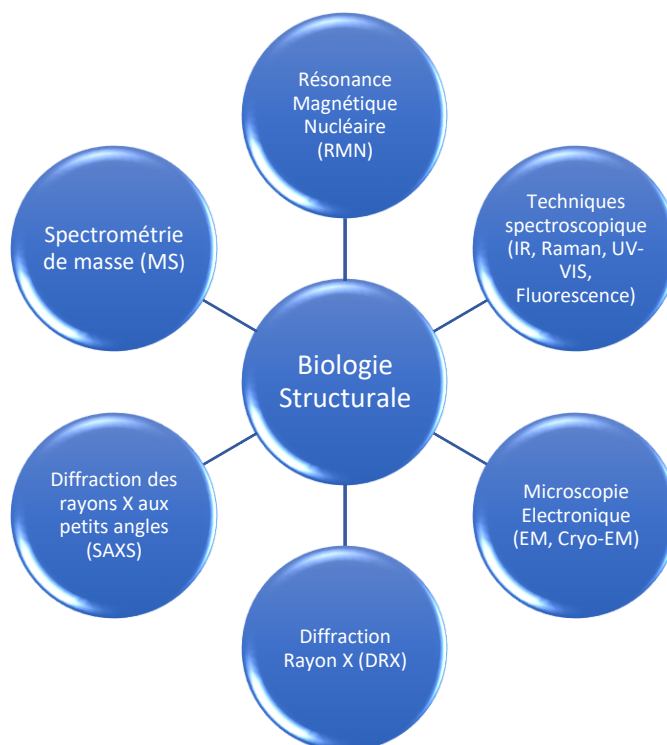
Résonance Magnétique Nucléaire (RMN)

Techniques spectroscopique (IR, Raman, UV-VIS, Fluorescence)

Spectrométrie de masse (MS)

Biologie Structurale

Diffraction des rayons X aux petits angles (SAXS)

Microscopie Electronique (EM, Cryo-EM)

Diffraction Rayon X (DRX)